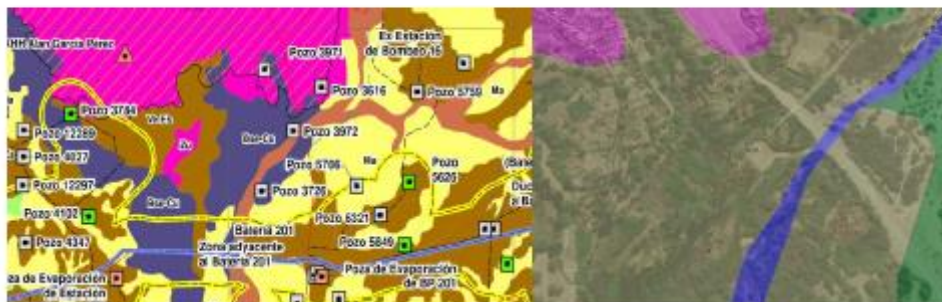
HH Blan Garcia Perez
Ex Estacion de Bombeo 16
Pozo 3971
Pozo 3616
Pozo 5759
Ma
Pozo 3784
Pozo 12289
Ve/cs
Pozo 4027
Av
Bse-Cs
Pozo 3972
Pozo 12297
Pozo 5706
Ma
Pozo 3726
Pozo 5626
(Bate
Duc
a Ba
Pozo 4102
Bse-Cs
Pozo 6321
Bateria 201
Pozo 4347
Zona adyacente al Bateria 201
Pozo 5849
Poza de Evaporacion de Estacion
Poza de Evaporacion de BP 201